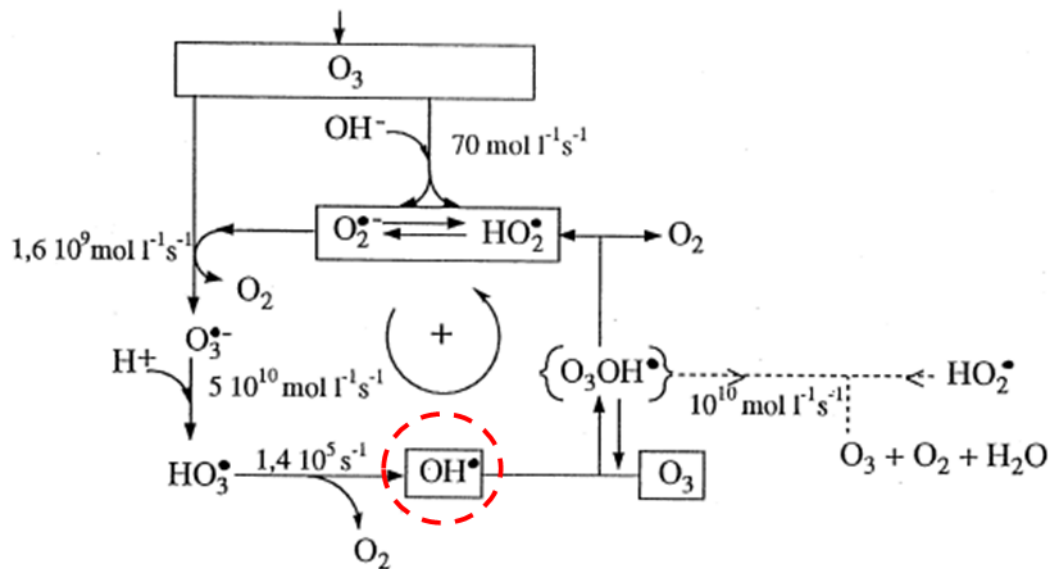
$O_3$

$OH^-$

70 mol $l^{-1}s^{-1}$

$O_2^{\bullet-}$ $HO_2^{\bullet}$

$O_2$

1,6 $10^9$mol $l^{-1}s^{-1}$

$O_2$

$O_3^{\bullet-}$

+

H+

5 $10^{10}$ mol $l^{-1}s^{-1}$

$\{O_3OH^{\bullet}\}$

$10^{10}$ mol $l^{-1}s^{-1}$

$HO_2^{\bullet}$

$HO_3^{\bullet}$

1,4 $10^5 s^{-1}$

$OH^{\bullet}$

$O_3$

$O_3 + O_2 + H_2O$

$O_2$